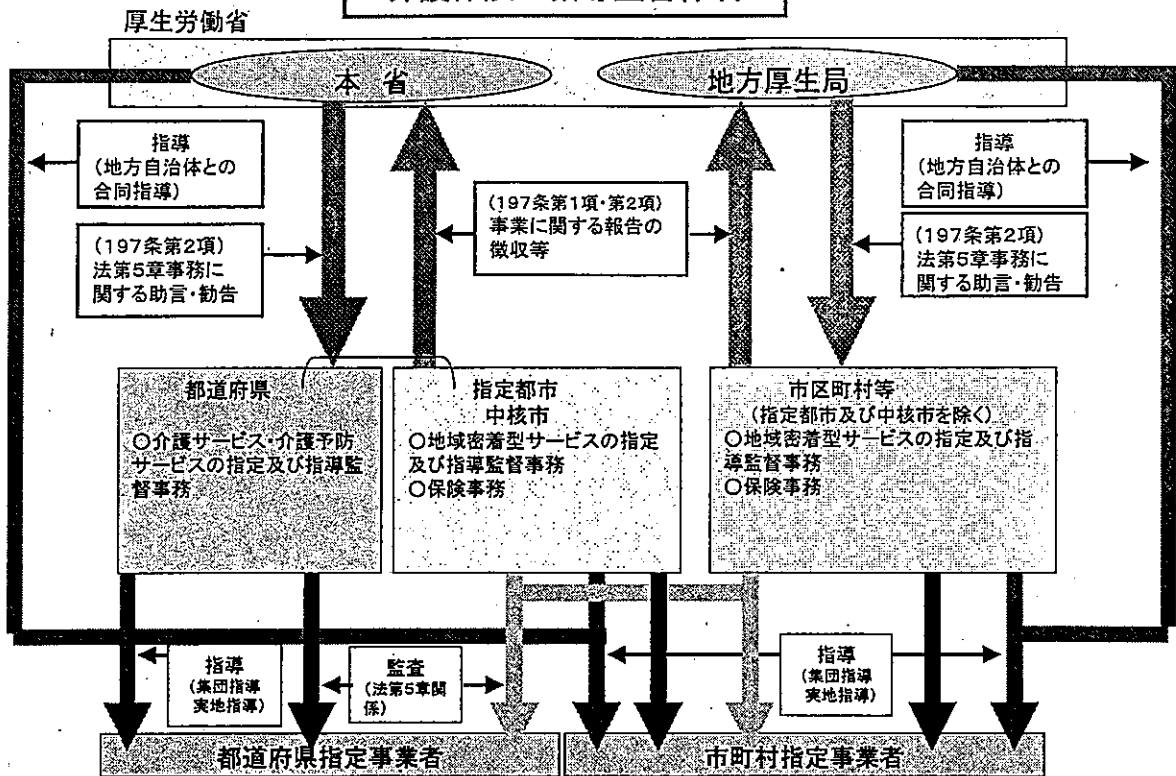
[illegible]

厚生労働省

本 省

地方厚生局

指導
（地方自治体との合同指導）

（197条第2項）
法第5章事務に関する助言・勧告

（197条第1項・第2項）
事業に関する報告の徴収等

指導
（地方自治体との合同指導）

（197条第2項）
法第5章事務に関する助言・勧告

都道府県
○介護サービス・介護予防サービスの指定及び指導監督事務

指定都市
中核市
○地域密着型サービスの指定及び指導監督事務
○保険事務

市区町村等
（指定都市及び中核市を除く）
○地域密着型サービスの指定及び指導監督事務
○保険事務

指導
（集団指導
実地指導）

監査
（法第5章関係）

指導
（集団指導
実地指導）

都道府県指定事業者

市町村指定事業者